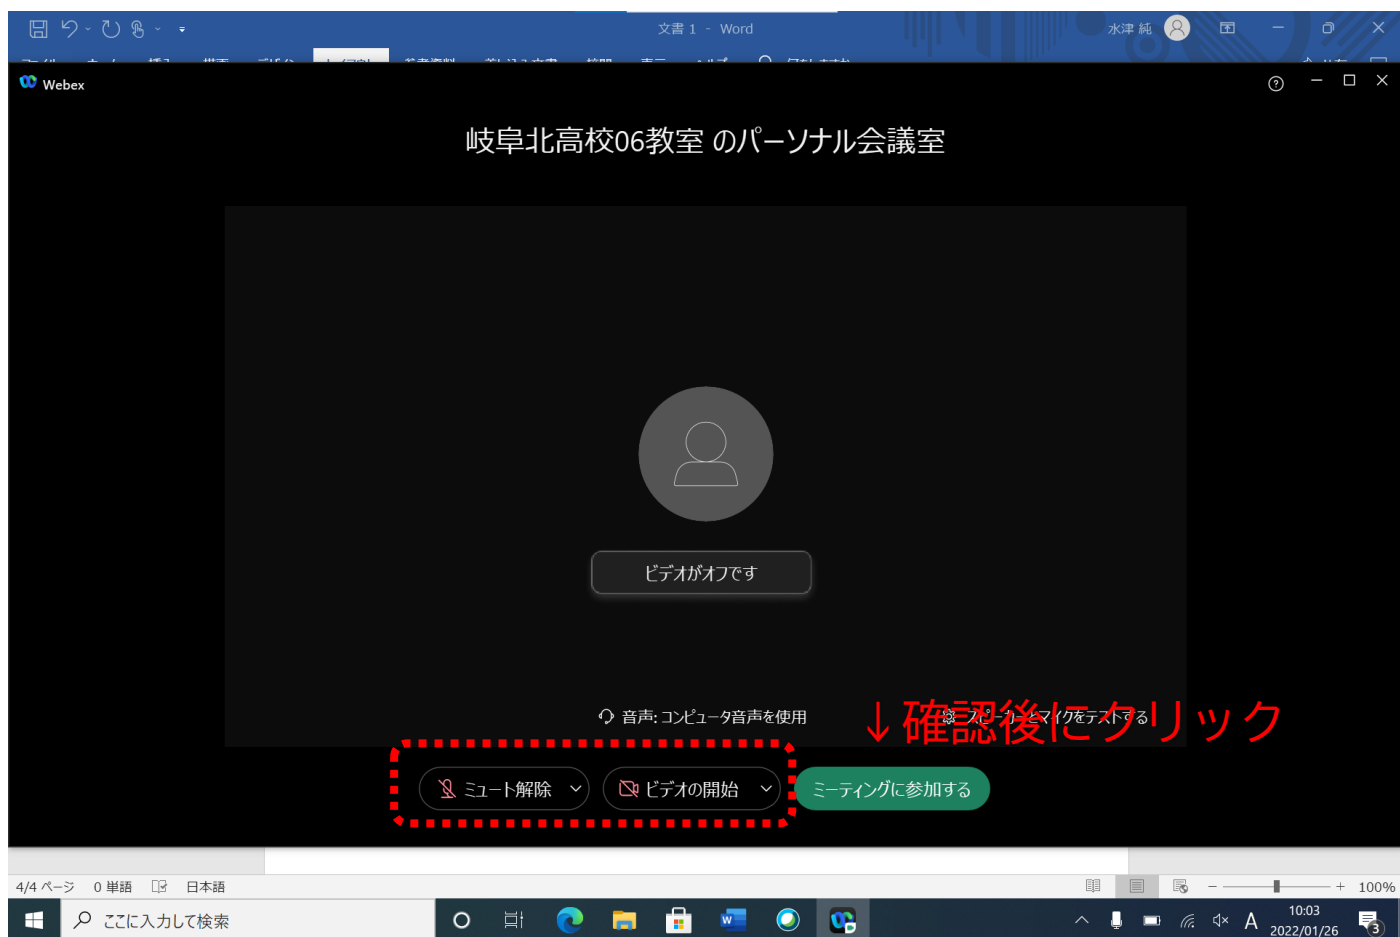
文書 1 - Word

水津 純

Webex

岐阜北高校06教室 のパーソナル会議室

ビデオがオフです

音声: コンピュータ音声を使用

スピーカーとマイクをテストする

↓確認後にクリック

ミュート解除

ビデオの開始

ミーティングに参加する

4/4 ページ　0 単語　日本語

100%

ここに入力して検索

10:03
2022/01/26